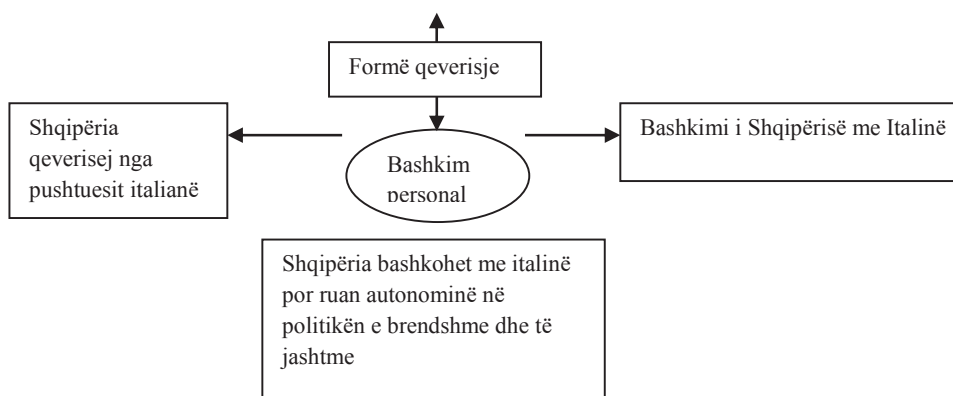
Formë qeverisje

Shqipëria qeverisej nga pushtuesit italianë

Bashkim personal

Bashkimi i Shqipërisë me Italinë

Shqipëria bashkohet me italinë por ruan autonominë në politikën e brendshme dhe të jashtme